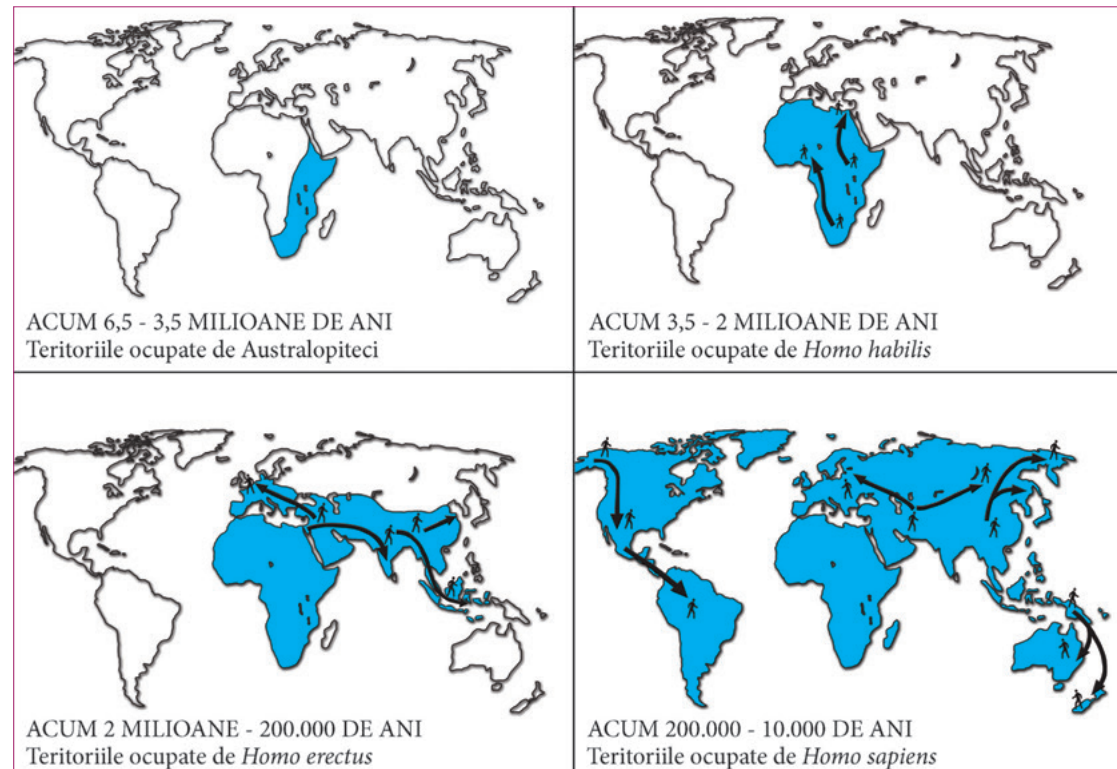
ACUM 6,5 - 3,5 MILIOANE DE ANI
Teritoriile ocupate de Australopiteci

ACUM 3,5 - 2 MILIOANE DE ANI
Teritoriile ocupate de Homo habilis

ACUM 2 MILIOANE - 200.000 DE ANI
Teritoriile ocupate de Homo erectus

ACUM 200.000 - 10.000 DE ANI
Teritoriile ocupate de Homo sapiens